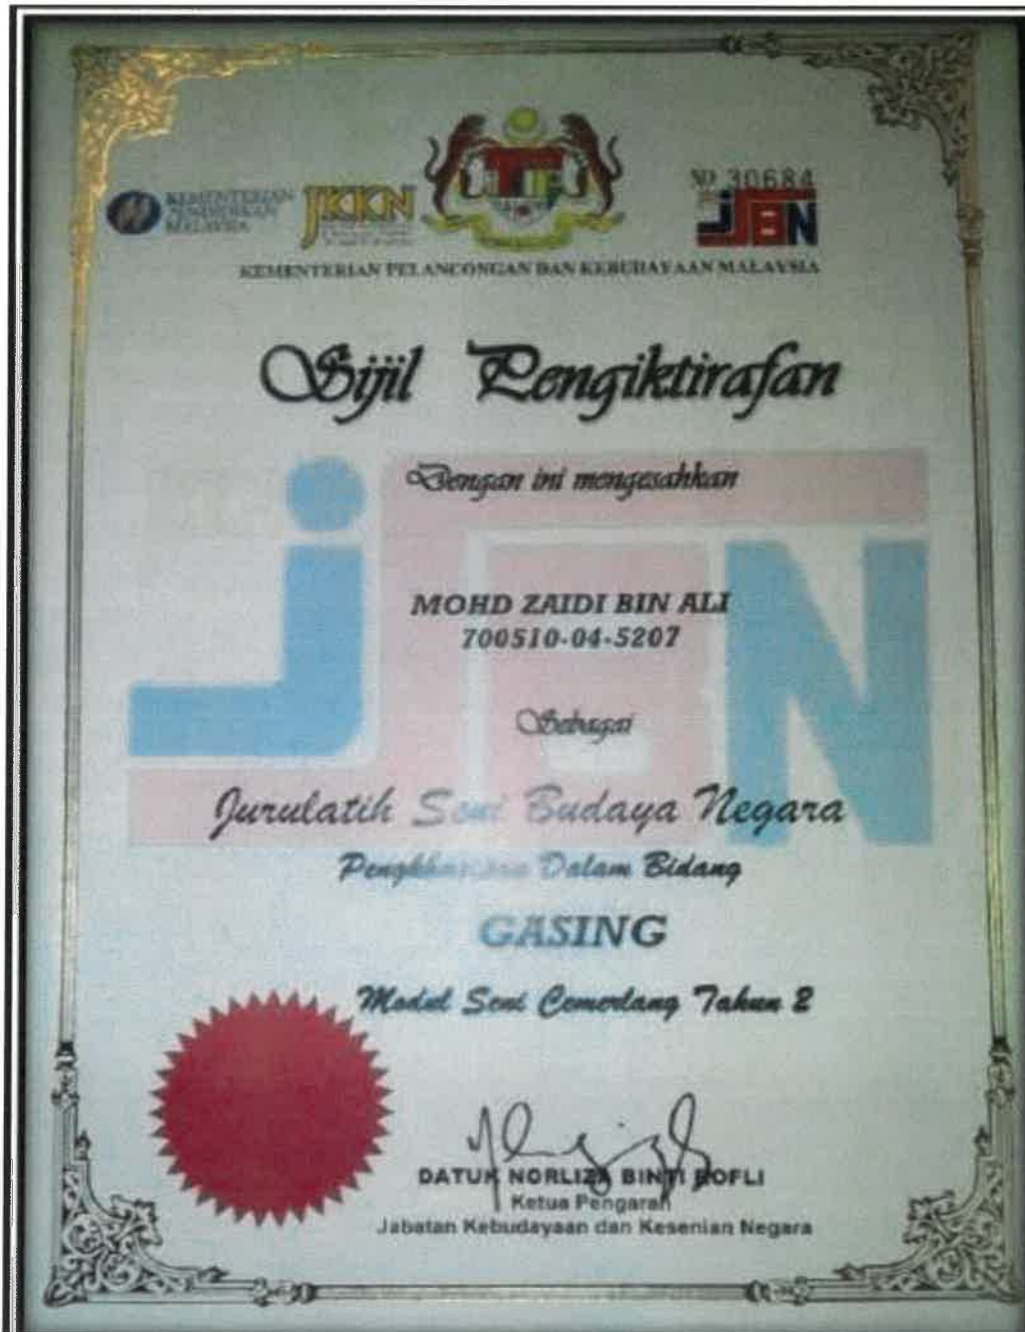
KEMENTERIAN PENDIDIKAN MALAYSIA

JKKN

№ 30684

JBN

KEMENTERIAN PELANCONGAN DAN KEBUDAYAAN MALAYSIA

Sijil Pengiktirafan

Dengan ini mengesahkan

MOHD ZAIDI BIN ALI
700510-04-5207

Sebagai

Jurulatih Seni Budaya Negara

Pengkhususan Dalam Bidang

GASING

Model Seni Cemerlang Tahun 2

DATUK NORLIZA BINTI ROFLI
Ketua Pengarah
Jabatan Kebudayaan dan Kesenian Negara